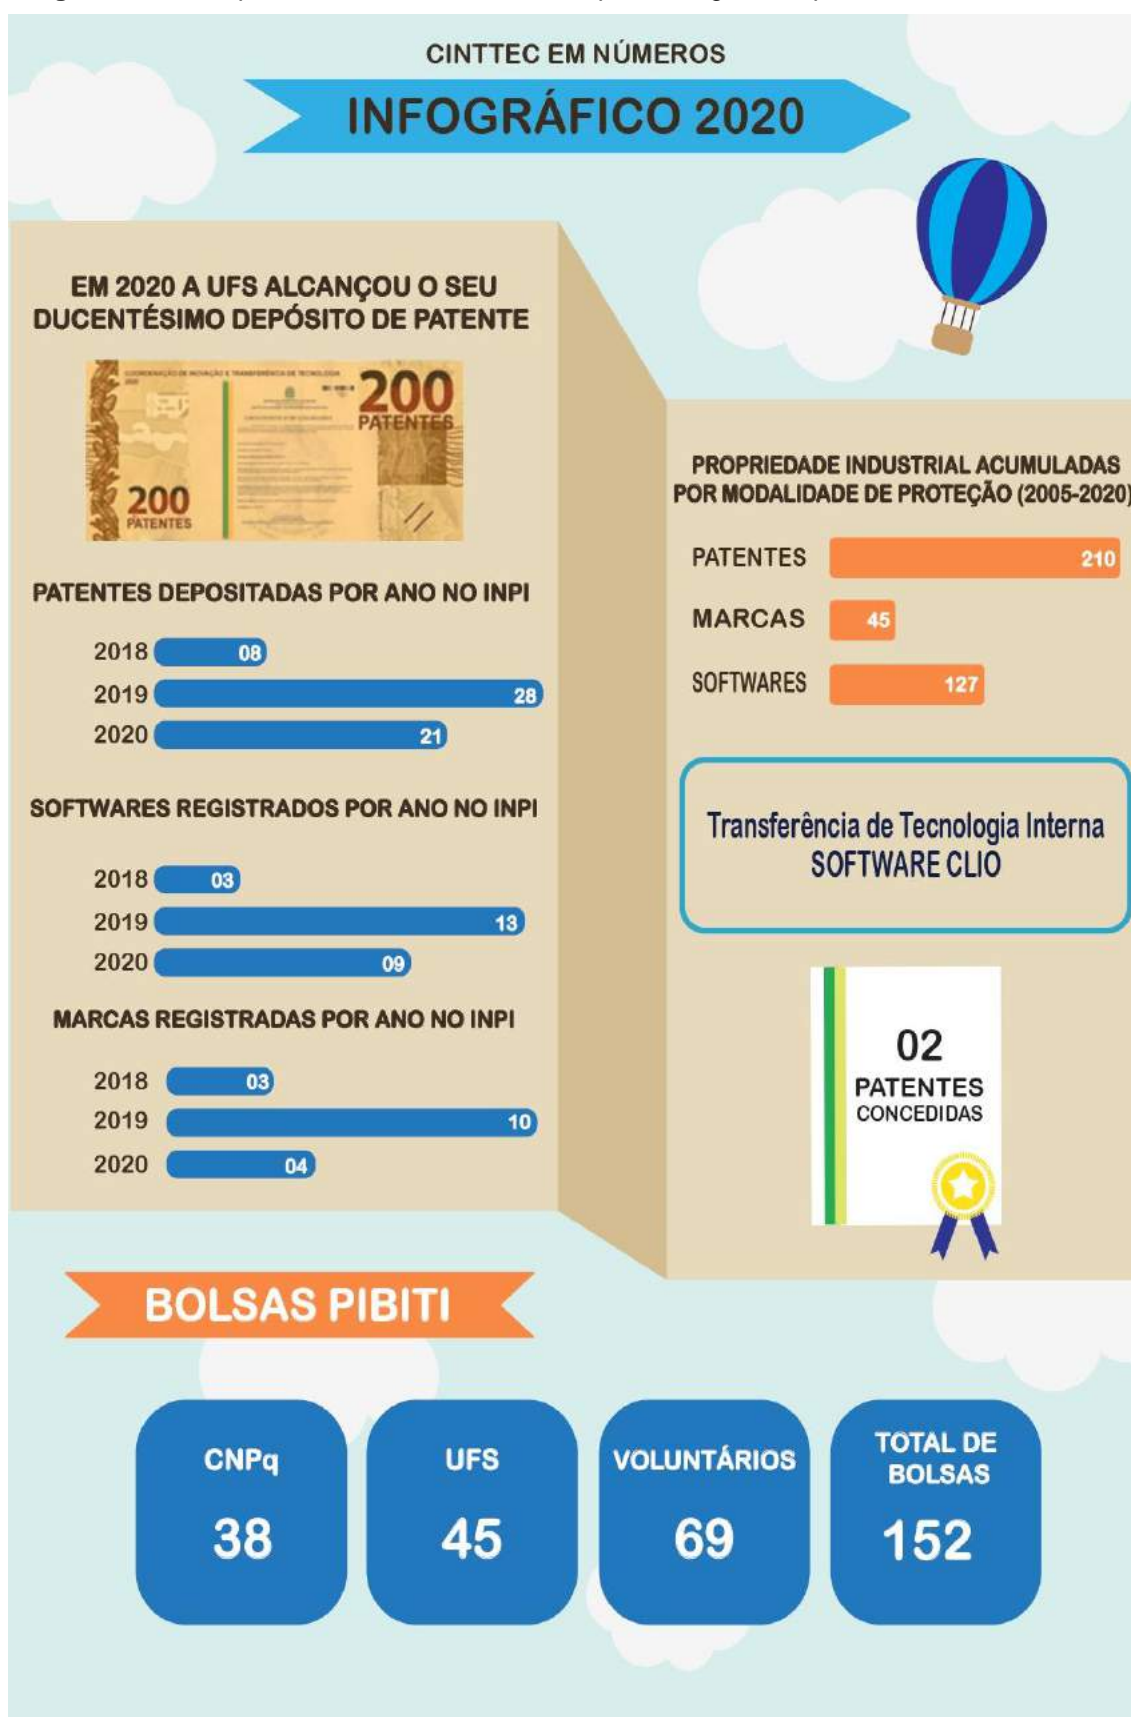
CINTTEC EM NÚMEROS

INFOGRÁFICO 2020

EM 2020 A UFS ALCANÇOU O SEU DUCENTÉSIMO DEPÓSITO DE PATENTE

200 PATENTES

200 PATENTES

PATENTES DEPOSITADAS POR ANO NO INPI

2018 08
2019 28
2020 21

SOFTWARES REGISTRADOS POR ANO NO INPI

2018 03
2019 13
2020 09

MARCAS REGISTRADAS POR ANO NO INPI

2018 03
2019 10
2020 04

PROPRIEDADE INDUSTRIAL ACUMULADAS POR MODALIDADE DE PROTEÇÃO (2005-2020)

PATENTES 210
MARCAS 45
SOFTWARES 127

Transferência de Tecnologia Interna
SOFTWARE CLIO

02
PATENTES
CONCEDIDAS

BOLSAS PIBITI

| CNPq | UFS | VOLUNTÁRIOS | TOTAL DE BOLSAS |
|---|---|---|---|
| 38 | 45 | 69 | 152 |